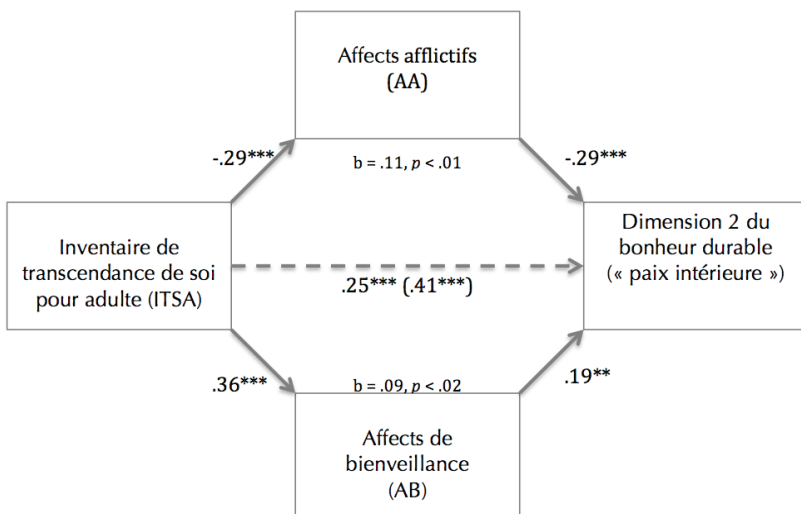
Affects afflictifs
(AA)

-.29***

b = .11, $p$ < .01

-.29***

Inventaire de transcendance de soi pour adulte (ITSA)

.25*** (.41***)

Dimension 2 du bonheur durable
(« paix intérieure »)

.36***

b = .09, $p$ < .02

.19**

Affects de bienveillance
(AB)